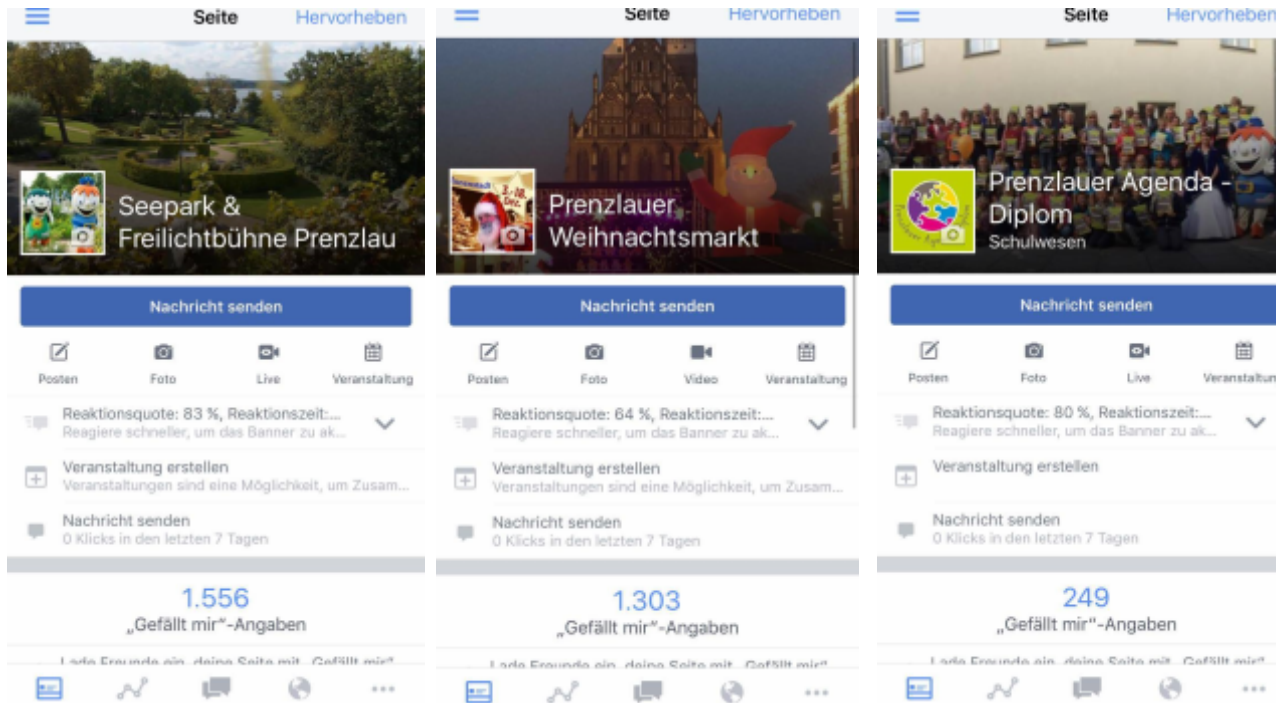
Seite Hervorheben

Seepark & Freilichtbühne Prenzlau

Nachricht senden

Posten Foto Live Veranstaltung

Reaktionsquote: 83 %, Reaktionszeit:...
Reagiere schneller, um das Banner zu ak...

Veranstaltung erstellen
Veranstaltungen sind eine Möglichkeit, um Zusam...

Nachricht senden
0 Klicks in den letzten 7 Tagen

1.556
„Gefällt mir"-Angaben

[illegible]

Seite Hervorheben

Prenzlauer Weihnachtsmarkt

Nachricht senden

Posten Foto Video Veranstaltung

Reaktionsquote: 64 %, Reaktionszeit:...
Reagiere schneller, um das Banner zu ak...

Veranstaltung erstellen
Veranstaltungen sind eine Möglichkeit, um Zusam...

Nachricht senden
0 Klicks in den letzten 7 Tagen

1.303
„Gefällt mir"-Angaben

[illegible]

Seite Hervorheben

Prenzlauer Agenda - Diplom
Schulwesen

Nachricht senden

Posten Foto Live Veranstaltun

Reaktionsquote: 80 %, Reaktionszeit:...
Reagiere schneller, um das Banner zu ak...

Veranstaltung erstellen

Nachricht senden
0 Klicks in den letzten 7 Tagen

249
„Gefällt mir"-Angaben

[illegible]